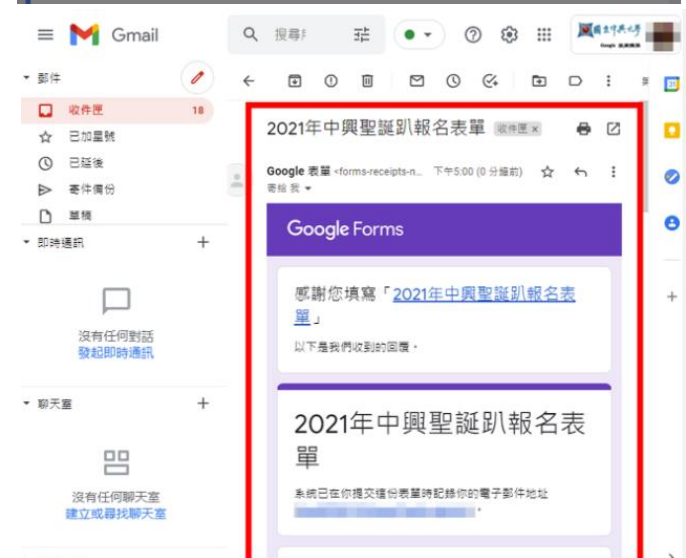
Gmail

搜尋

郵件

收件匣 18

已加星號

已延後

寄件備份

草稿

即時通訊

沒有任何對話
發起即時通訊

聊天室

沒有任何聊天室
建立或尋找聊天室

2021年中興聖誕趴報名表單 收件匣 ×

Google 表單 <forms-receipts-n... 下午5:00 (0 分鐘前)
寄給 我

Google Forms

感謝您填寫「2021年中興聖誕趴報名表單」

以下是我們收到的回覆。

2021年中興聖誕趴報名表單

系統已在你提交這份表單時記錄你的電子郵件地址
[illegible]